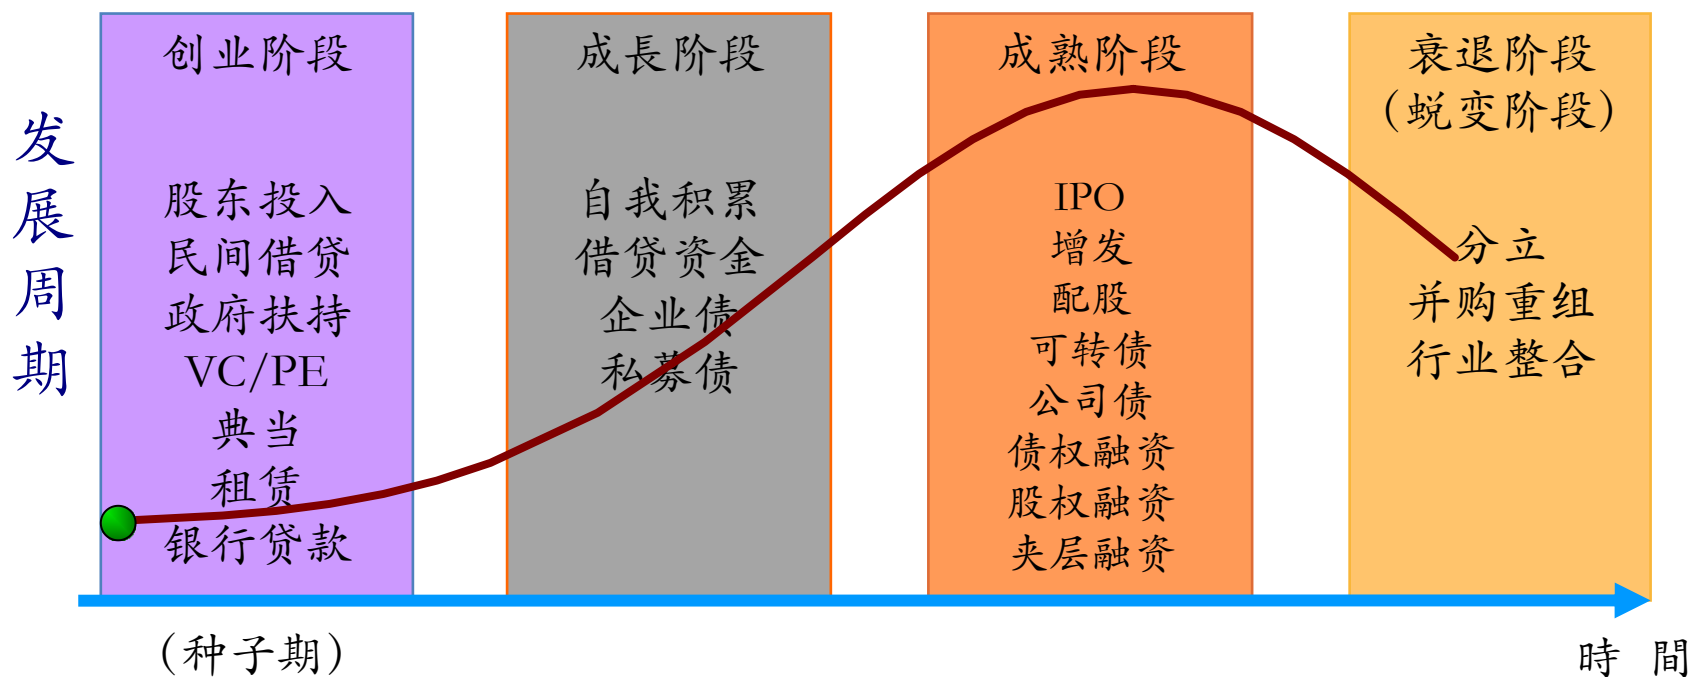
发展周期

创业阶段

股东投入
民间借贷
政府扶持
VC/PE
典当
租赁
银行贷款

成長阶段

自我积累
借贷资金
企业债
私募债

成熟阶段

IPO
增发
配股
可转债
公司债
债权融资
股权融资
夹层融资

衰退阶段
（蜕变阶段）

分立
并购重组
行业整合

（种子期）

時 間